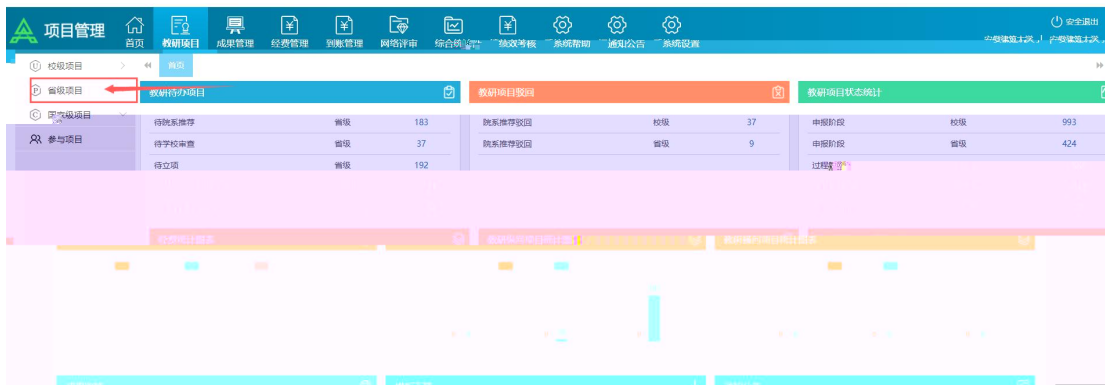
项目管理 首页 教研项目 成果管理 经费管理 到账管理 网络评审 综合统计 绩效考核 系统帮助 通知公告 系统设置

安全退出

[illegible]

校级项目

省级项目

国家级项目

参与项目

首页

教研待办项目

| | | |
|---|---|---|
| 待院系推荐 | 省级 | 183 |
| 待学校审查 | 省级 | 37 |
| 待立项 | 省级 | 192 |

教研项目驳回

| | | |
|---|---|---|
| 院系推荐驳回 | 校级 | 37 |
| 院系推荐驳回 | 省级 | 9 |

教研项目状态统计

| | | |
|---|---|---|
| 申报阶段 | 校级 | 993 |
| 申报阶段 | 省级 | 424 |
| 过程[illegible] | | |

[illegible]